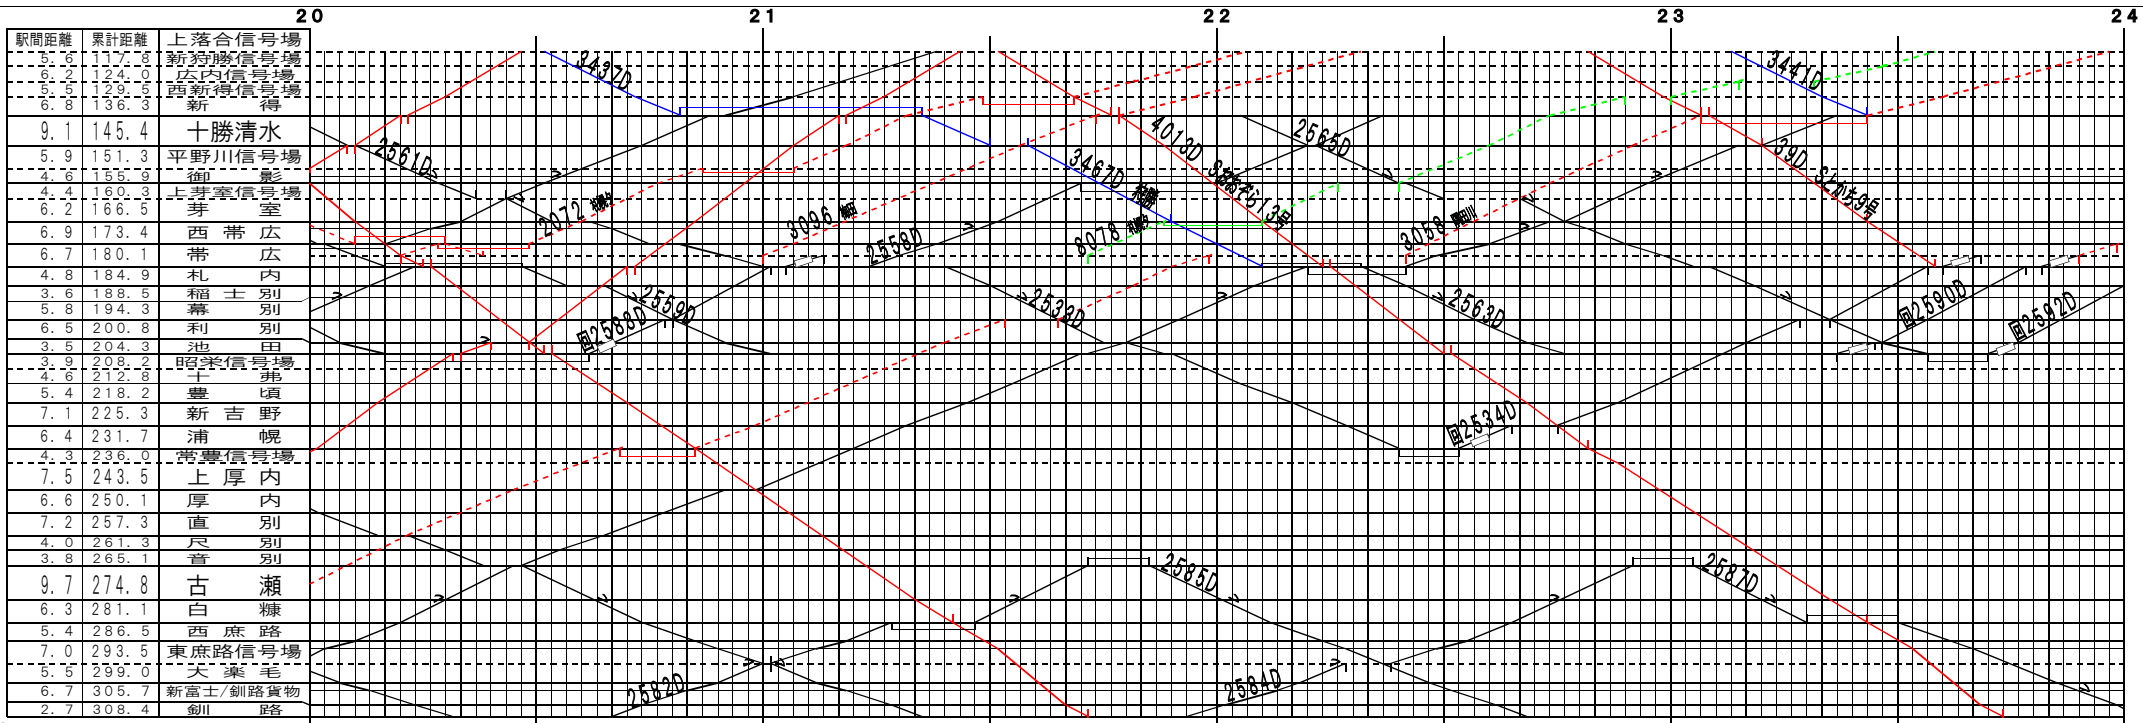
20 21 22 23 24

| 駅間距離 | 累計距離 | 上落合信号場 |
|---|---|---|
| 5.6 | 117.8 | 新狩勝信号場 |
| 6.2 | 124.0 | 広内信号場 |
| 5.5 | 129.5 | 西新得信号場 |
| 6.8 | 136.3 | 新得 |
| 9.1 | 145.4 | 十勝清水 |
| 5.9 | 151.3 | 平野川信号場 |
| 4.6 | 155.9 | 御影 |
| 4.4 | 160.3 | 上芽室信号場 |
| 6.2 | 166.5 | 芽室 |
| 6.9 | 173.4 | 西帯広 |
| 6.7 | 180.1 | 帯広 |
| 4.8 | 184.9 | 札内 |
| 3.6 | 188.5 | 稲士別 |
| 5.8 | 194.3 | 幕別 |
| 6.5 | 200.8 | 利別 |
| 3.5 | 204.3 | 池田 |
| 3.9 | 208.2 | 昭栄信号場 |
| 4.6 | 212.8 | 十弗 |
| 5.4 | 218.2 | 豊頃 |
| 7.1 | 225.3 | 新吉野 |
| 6.4 | 231.7 | 浦幌 |
| 4.3 | 236.0 | 常豊信号場 |
| 7.5 | 243.5 | 上厚内 |
| 6.6 | 250.1 | 厚内 |
| 7.2 | 257.3 | 直別 |
| 4.0 | 261.3 | 尺別 |
| 3.8 | 265.1 | 音別 |
| 9.7 | 274.8 | 古瀬 |
| 6.3 | 281.1 | 白糠 |
| 5.4 | 286.5 | 西庶路 |
| 7.0 | 293.5 | 東庶路信号場 |
| 5.5 | 299.0 | 大楽毛 |
| 6.7 | 305.7 | 新富士/釧路貨物 |
| 2.7 | 308.4 | 釧路 |

3437D 3441D 2561D 4013D 8おおぞら13号 2565D 3467D 特急 39D スーパーおおぞら9号 2072 3096 2558D 8078 3058 2559D 回2583D 2538D 2563D 回2590D 回2592D 回2534D 2585D 2587D 2582D 2584D